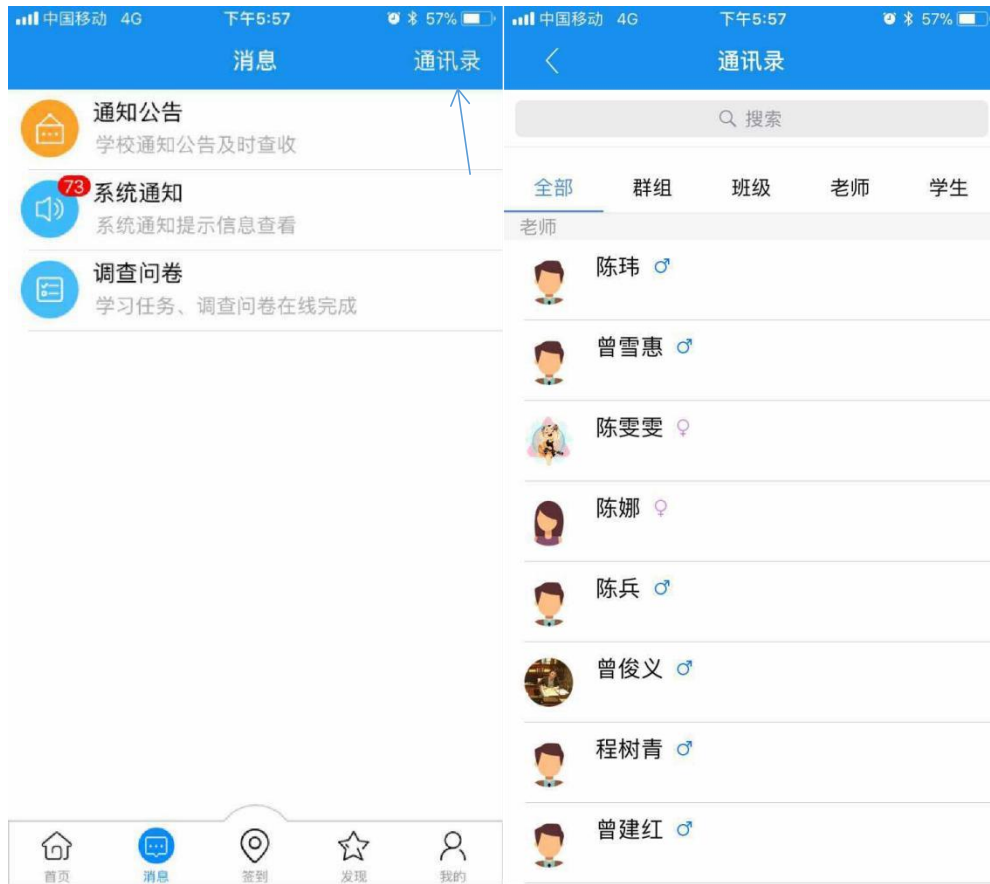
中国移动 4G 下午5:57 57%

消息 通讯录

通知公告
学校通知公告及时查收

73
系统通知
系统通知提示信息查看

调查问卷
学习任务、调查问卷在线完成

首页 消息 签到 发现 我的

中国移动 4G 下午5:57 57%

通讯录

搜索

全部 群组 班级 老师 学生

老师

陈玮 ♂

曾雪惠 ♂

陈雯雯 ♀

陈娜 ♀

陈兵 ♂

曾俊义 ♂

程树青 ♂

曾建红 ♂